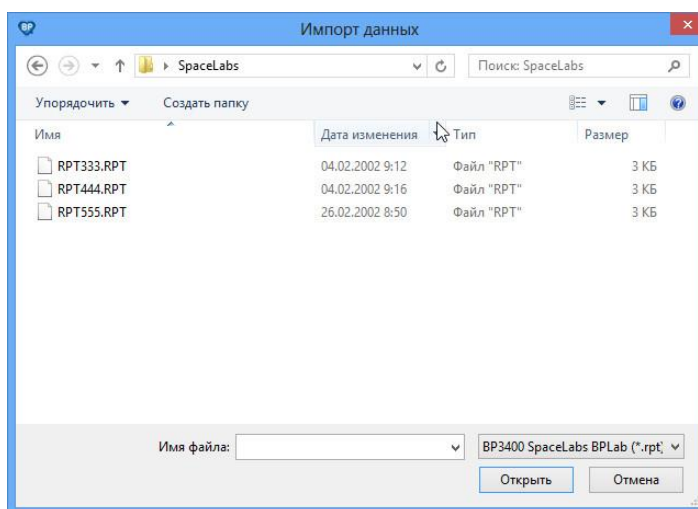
Импорт данных

SpaceLabs

Поиск: SpaceLabs

Упорядочить ▾ Создать папку

| Имя | Дата изменения | Тип | Размер |
|---|---|---|---|
| RPT333.RPT | 04.02.2002 9:12 | Файл "RPT" | 3 КБ |
| RPT444.RPT | 04.02.2002 9:16 | Файл "RPT" | 3 КБ |
| RPT555.RPT | 26.02.2002 8:50 | Файл "RPT" | 3 КБ |

Имя файла:

BP3400 SpaceLabs BPLab (*.rpt)

Открыть

Отмена